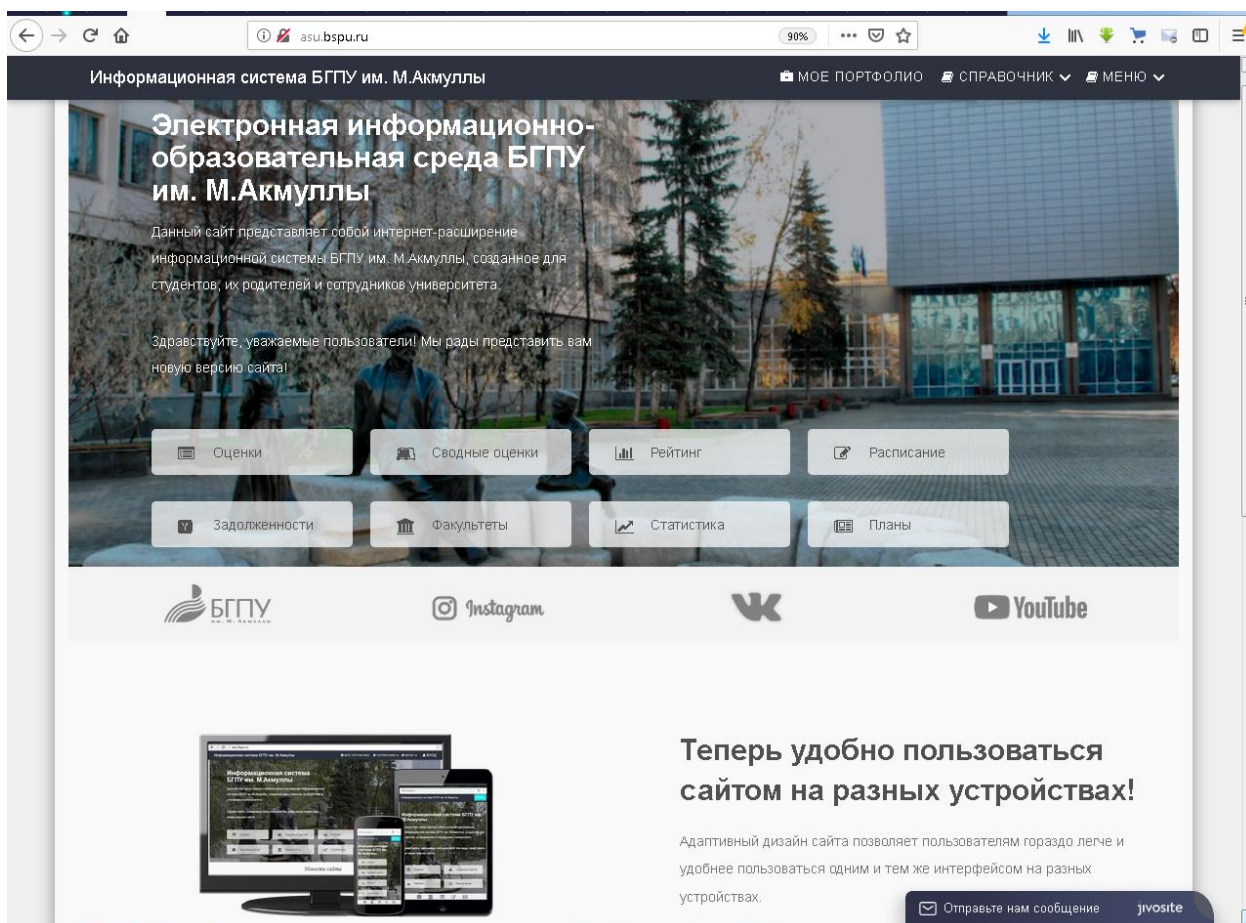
asu.bspu.ru
90%

Информационная система БГПУ им. М.Акмуллы
МОЕ ПОРТФОЛИО СПРАВОЧНИК МЕНЮ

Электронная информационно-образовательная среда БГПУ им. М.Акмуллы

Данный сайт представляет собой интернет-расширение информационной системы БГПУ им. М.Акмуллы, созданное для студентов, их родителей и сотрудников университета.

Здравствуйте, уважаемые пользователи! Мы рады представить вам новую версию сайта!

Оценки
Сводные оценки
Рейтинг
Расписание
Задолженности
Факультеты
Статистика
Планы

БГПУ им. М. Акмуллы
Instagram
YouTube

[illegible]

Теперь удобно пользоваться сайтом на разных устройствах!

Адаптивный дизайн сайта позволяет пользователям гораздо легче и удобнее пользоваться одним и тем же интерфейсом на разных устройствах.

Отправьте нам сообщение
jivosite